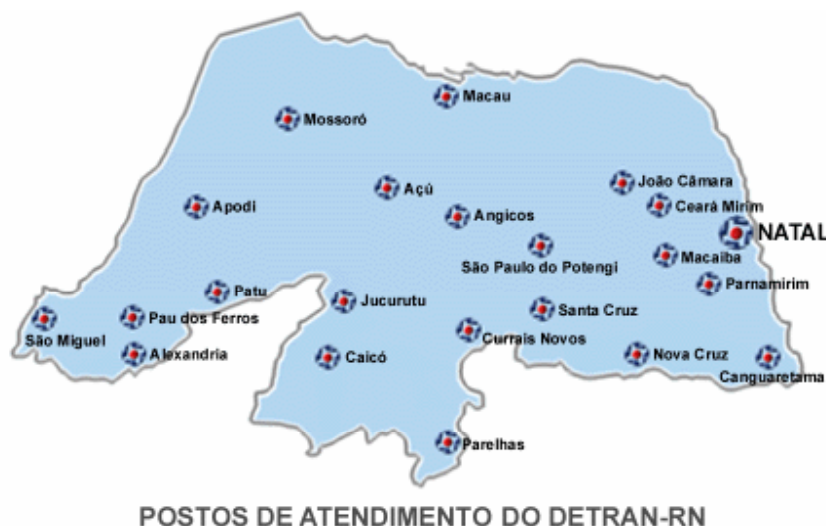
Macau
Mossoró
Açú
João Câmara
Ceará Mirim
Apodi
Angicos
NATAL
São Paulo do Potengi
Macaíba
Parnamirim
Patu
Jucurutu
Santa Cruz
São Miguel
Pau dos Ferros
Currais Novos
Alexandria
Caicó
Nova Cruz
Canguaretama
Parelhas

POSTOS DE ATENDIMENTO DO DETRAN-RN